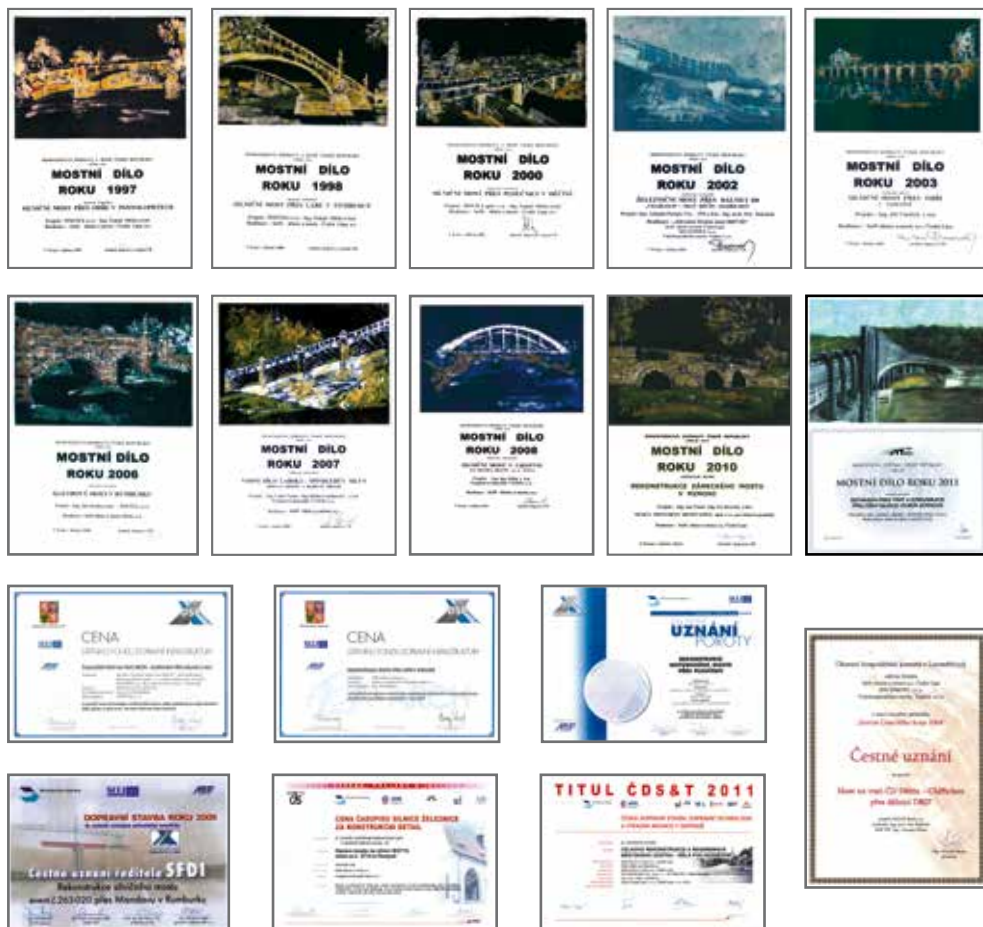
MOSTNÍ DÍLO ROKU 1997

MOSTNÍ DÍLO ROKU 1998

MOSTNÍ DÍLO ROKU 2000

MOSTNÍ DÍLO ROKU 2002

MOSTNÍ DÍLO ROKU 2003

MOSTNÍ DÍLO ROKU 2006

MOSTNÍ DÍLO ROKU 2007

MOSTNÍ DÍLO ROKU 2008

MOSTNÍ DÍLO ROKU 2010
REKONSTRUKCE ZÁMECKÉHO MOSTU V RONOVĚ

MOSTNÍ DÍLO ROKU 2011

CENA

CENA

UZNÁNÍ POROTY

Čestné uznání

DOPRAVNÍ STAVBA ROKU 2009
Čestné uznání ředitele SFDI
Rekonstrukce silničního mostu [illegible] přes Mandavu v Rumburku

CENA ČASOPISU SILNICE ŽELEZNICE ZA KONSTRUKČNÍ DETAIL

TITUL ČDS&T 2011